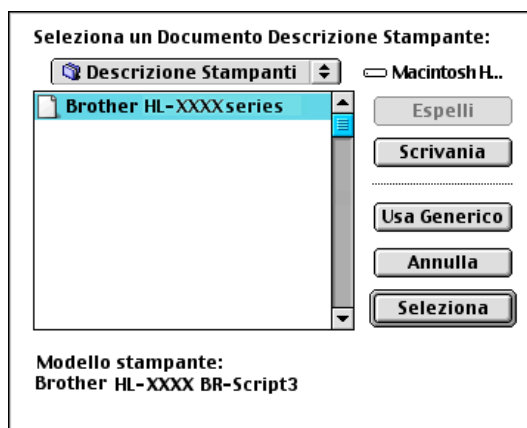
Seleziona un Documento Descrizione Stampante:

Descrizione Stampanti

Macintosh H...

Brother HL-XXXXseries

Espelli

Scrivania

Usa Generico

Annulla

Seleziona

Modello stampante:
Brother HL-XXXX BR-Script3